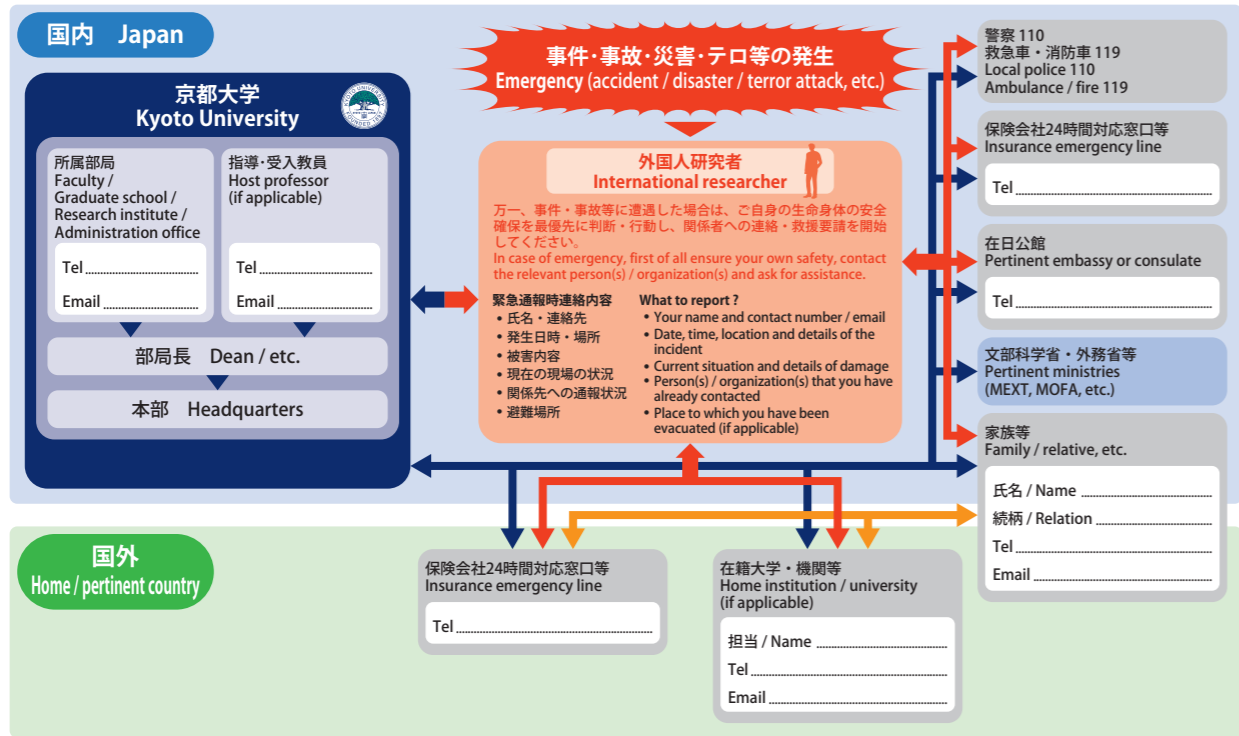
国内 Japan

事件・事故・災害・テロ等の発生
Emergency (accident / disaster / terror attack, etc.)

京都大学
Kyoto University

KYOTO UNIVERSITY FOUNDED 1897

所属部局
Faculty / Graduate school / Research institute / Administration office

Tel
Email

指導・受入教員
Host professor (if applicable)

Tel
Email

部局長 Dean / etc.

本部 Headquarters

外国人研究者
International researcher

万一、事件・事故等に遭遇した場合は、ご自身の生命身体の安全確保を最優先に判断・行動し、関係者への連絡・救援要請を開始してください。
In case of emergency, first of all ensure your own safety, contact the relevant person(s) / organization(s) and ask for assistance.

緊急通報時連絡内容
• 氏名・連絡先
• 発生日時・場所
• 被害内容
• 現在の現場の状況
• 関係先への通報状況
• 避難場所

What to report ?
• Your name and contact number / email
• Date, time, location and details of the incident
• Current situation and details of damage
• Person(s) / organization(s) that you have already contacted
• Place to which you have been evacuated (if applicable)

警察 110
救急車・消防車 119
Local police 110
Ambulance / fire 119

保険会社24時間対応窓口等
Insurance emergency line

Tel

在日公館
Pertinent embassy or consulate

Tel

文部科学省・外務省等
Pertinent ministries (MEXT, MOFA, etc.)

家族等
Family / relative, etc.

氏名 / Name
続柄 / Relation
Tel
Email

国外
Home / pertinent country

保険会社24時間対応窓口等
Insurance emergency line

Tel

在籍大学・機関等
Home institution / university (if applicable)

担当 / Name
Tel
Email